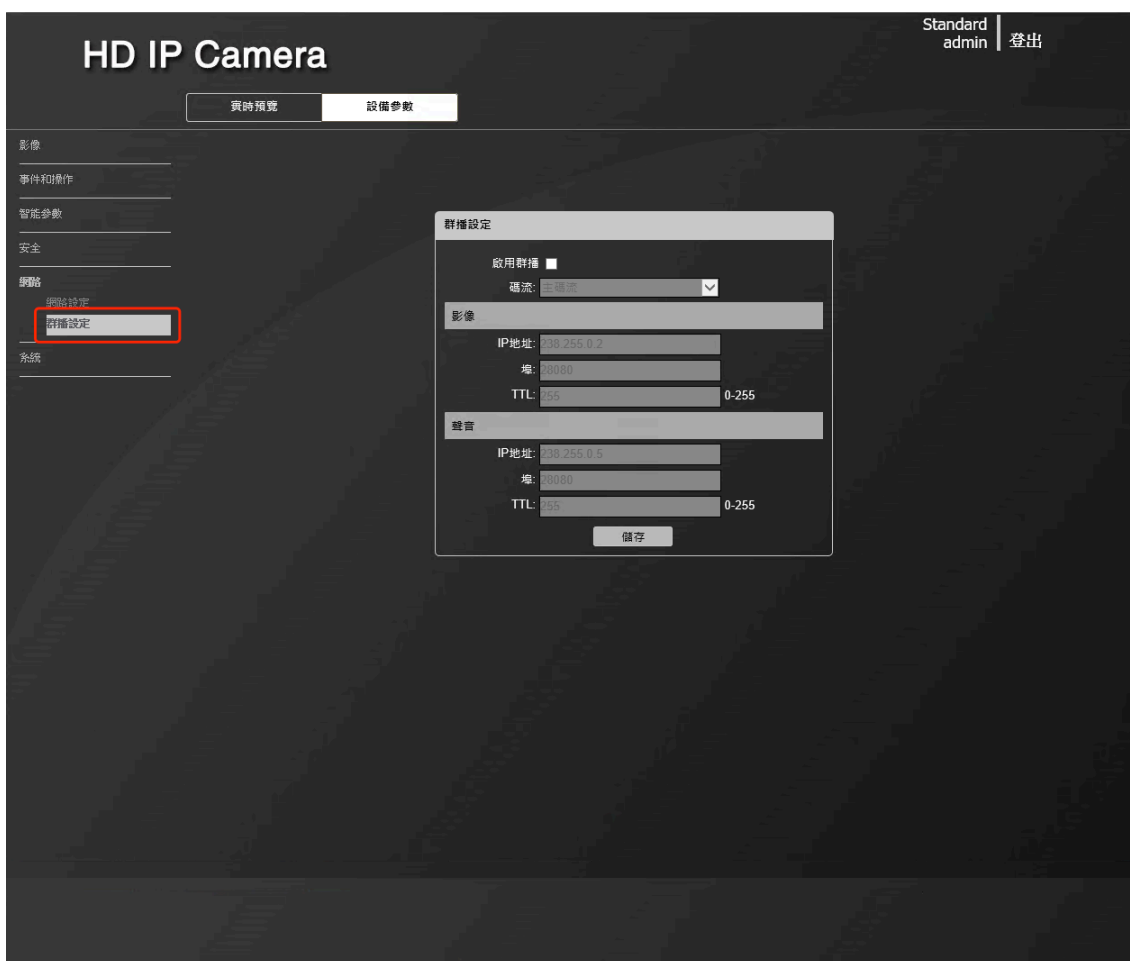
HD IP Camera

Standard
admin
登出

實時預覽
設備參數

影像
事件和操作
智能參數
安全
網路
網路設定
群播設定
系統

群播設定

啟用群播
碼流: 主碼流

影像
IP地址: 238.255.0.2
埠: 28080
TTL: 255 0-255

聲音
IP地址: 238.255.0.5
埠: 28080
TTL: 255 0-255

儲存